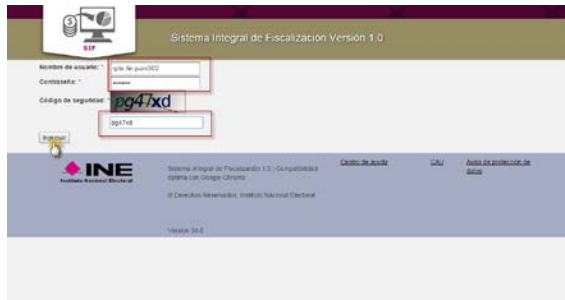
SIF

Sistema Integral de Fiscalización Versión 1.0

Nombre de usuario: * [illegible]

Contraseña: * •••••••

Código de seguridad: * pg47xd

pg47xd

Ingresar

INE
Instituto Nacional Electoral

Sistema Integral de Fiscalización 1.0 | Compatibilidad óptima con Google Chrome

® Derechos Reservados, Instituto Nacional Electoral

Versión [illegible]

Centro de ayuda

CAU

Aviso de protección de datos